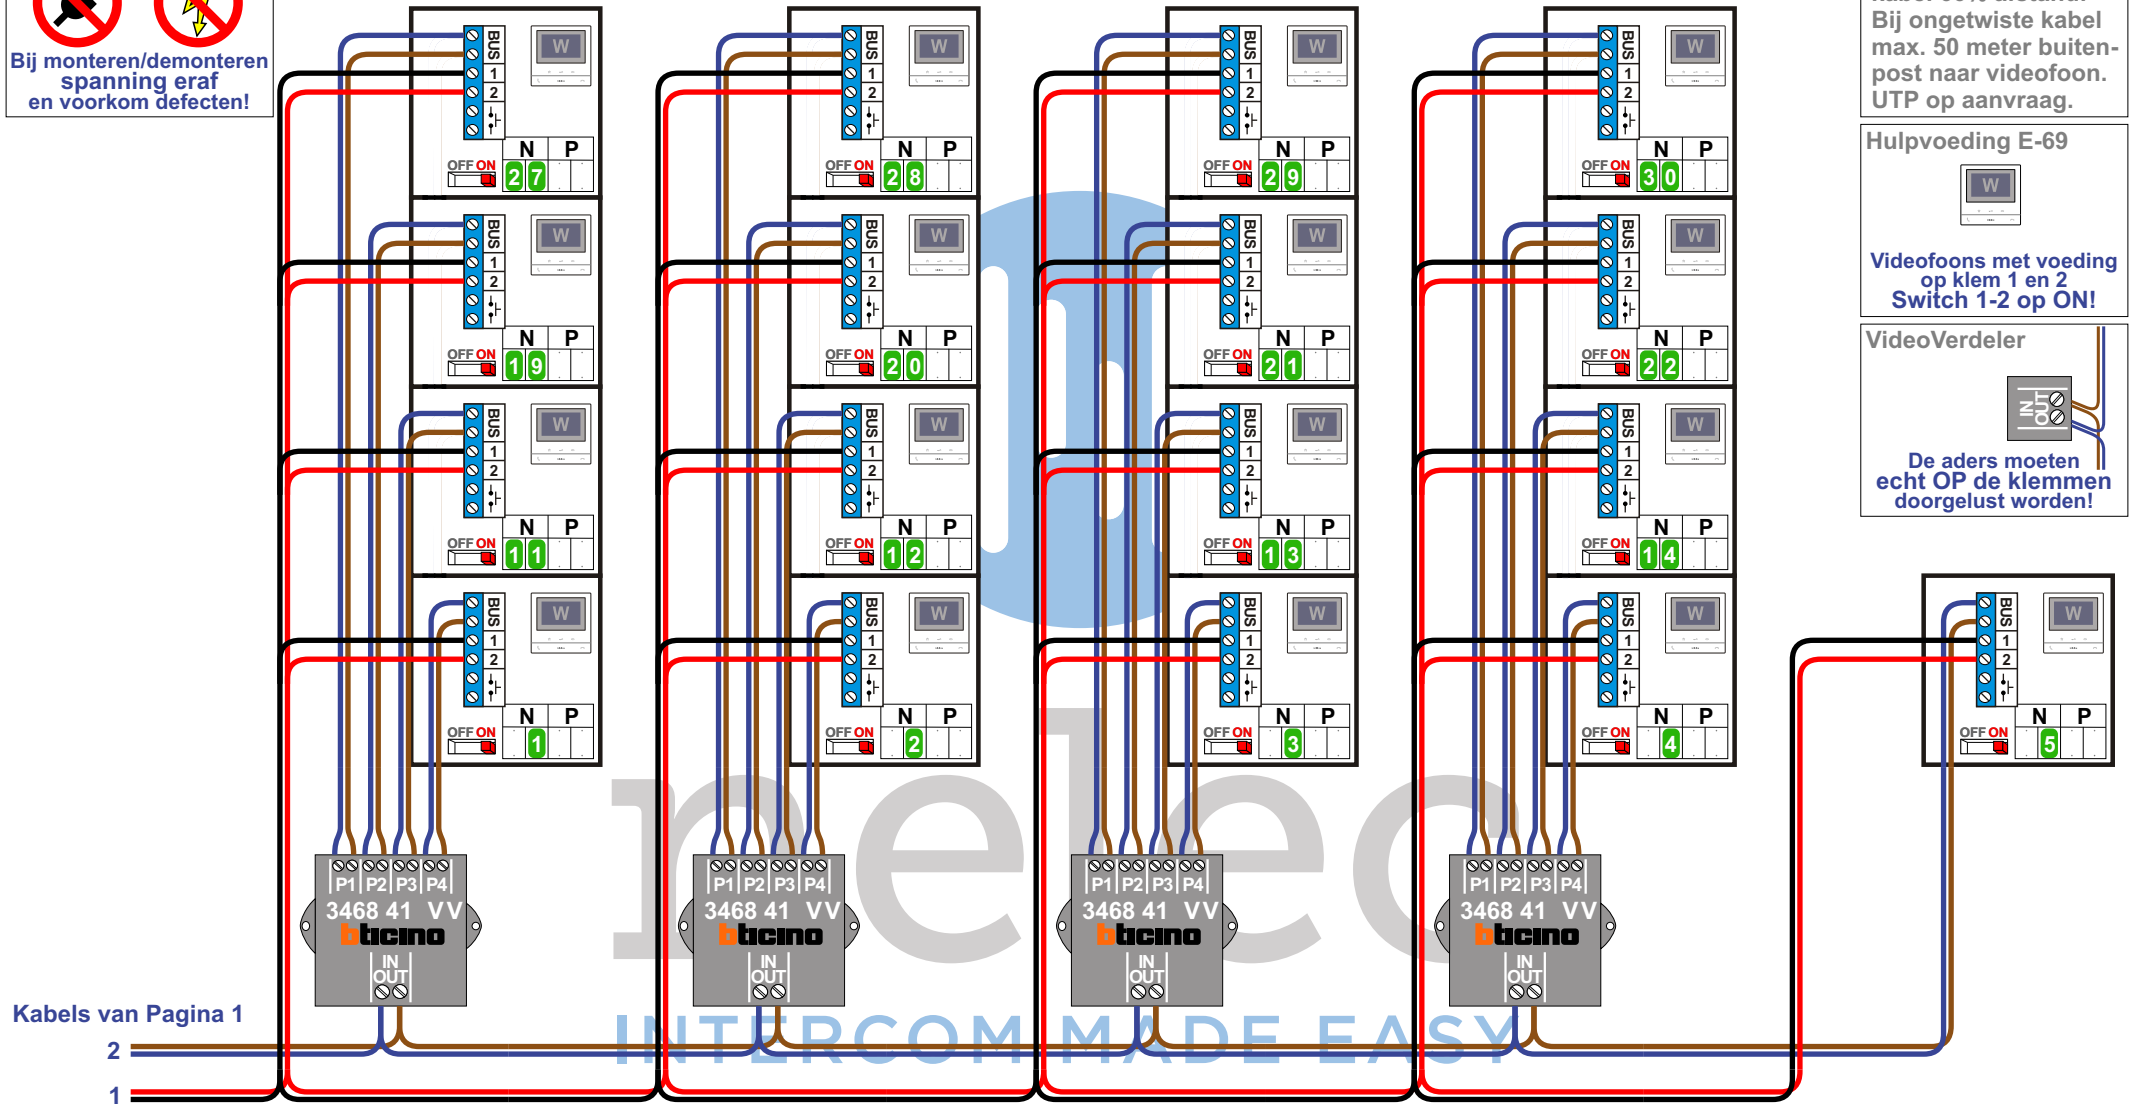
Bij monteren/demonteren spanning eraf en voorkom defecten!

Bij ongetwiste kabel max. 50 meter buitenpost naar videofoon. UTP op aanvraag.

Hulpvoeding E-69

W

Videofoons met voeding op klem 1 en 2 Switch 1-2 op ON!

VideoVerdeler

IN OUT

De aders moeten echt OP de klemmen doorgelust worden!

BUS 1 2
W
OFF ON
N P
27

BUS 1 2
W
OFF ON
N P
28

BUS 1 2
W
OFF ON
N P
29

BUS 1 2
W
OFF ON
N P
30

BUS 1 2
W
OFF ON
N P
19

BUS 1 2
W
OFF ON
N P
20

BUS 1 2
W
OFF ON
N P
21

BUS 1 2
W
OFF ON
N P
22

BUS 1 2
W
OFF ON
N P
11

BUS 1 2
W
OFF ON
N P
12

BUS 1 2
W
OFF ON
N P
13

BUS 1 2
W
OFF ON
N P
14

BUS 1 2
W
OFF ON
N P
1

BUS 1 2
W
OFF ON
N P
2

BUS 1 2
W
OFF ON
N P
3

BUS 1 2
W
OFF ON
N P
4

BUS 1 2
W
OFF ON
N P
5

P1 P2 P3 P4
3468 41 VV
bticino
IN OUT

P1 P2 P3 P4
3468 41 VV
bticino
IN OUT

P1 P2 P3 P4
3468 41 VV
bticino
IN OUT

P1 P2 P3 P4
3468 41 VV
bticino
IN OUT

Kabels van Pagina 1
2
1

INTERCOM MADE EASY